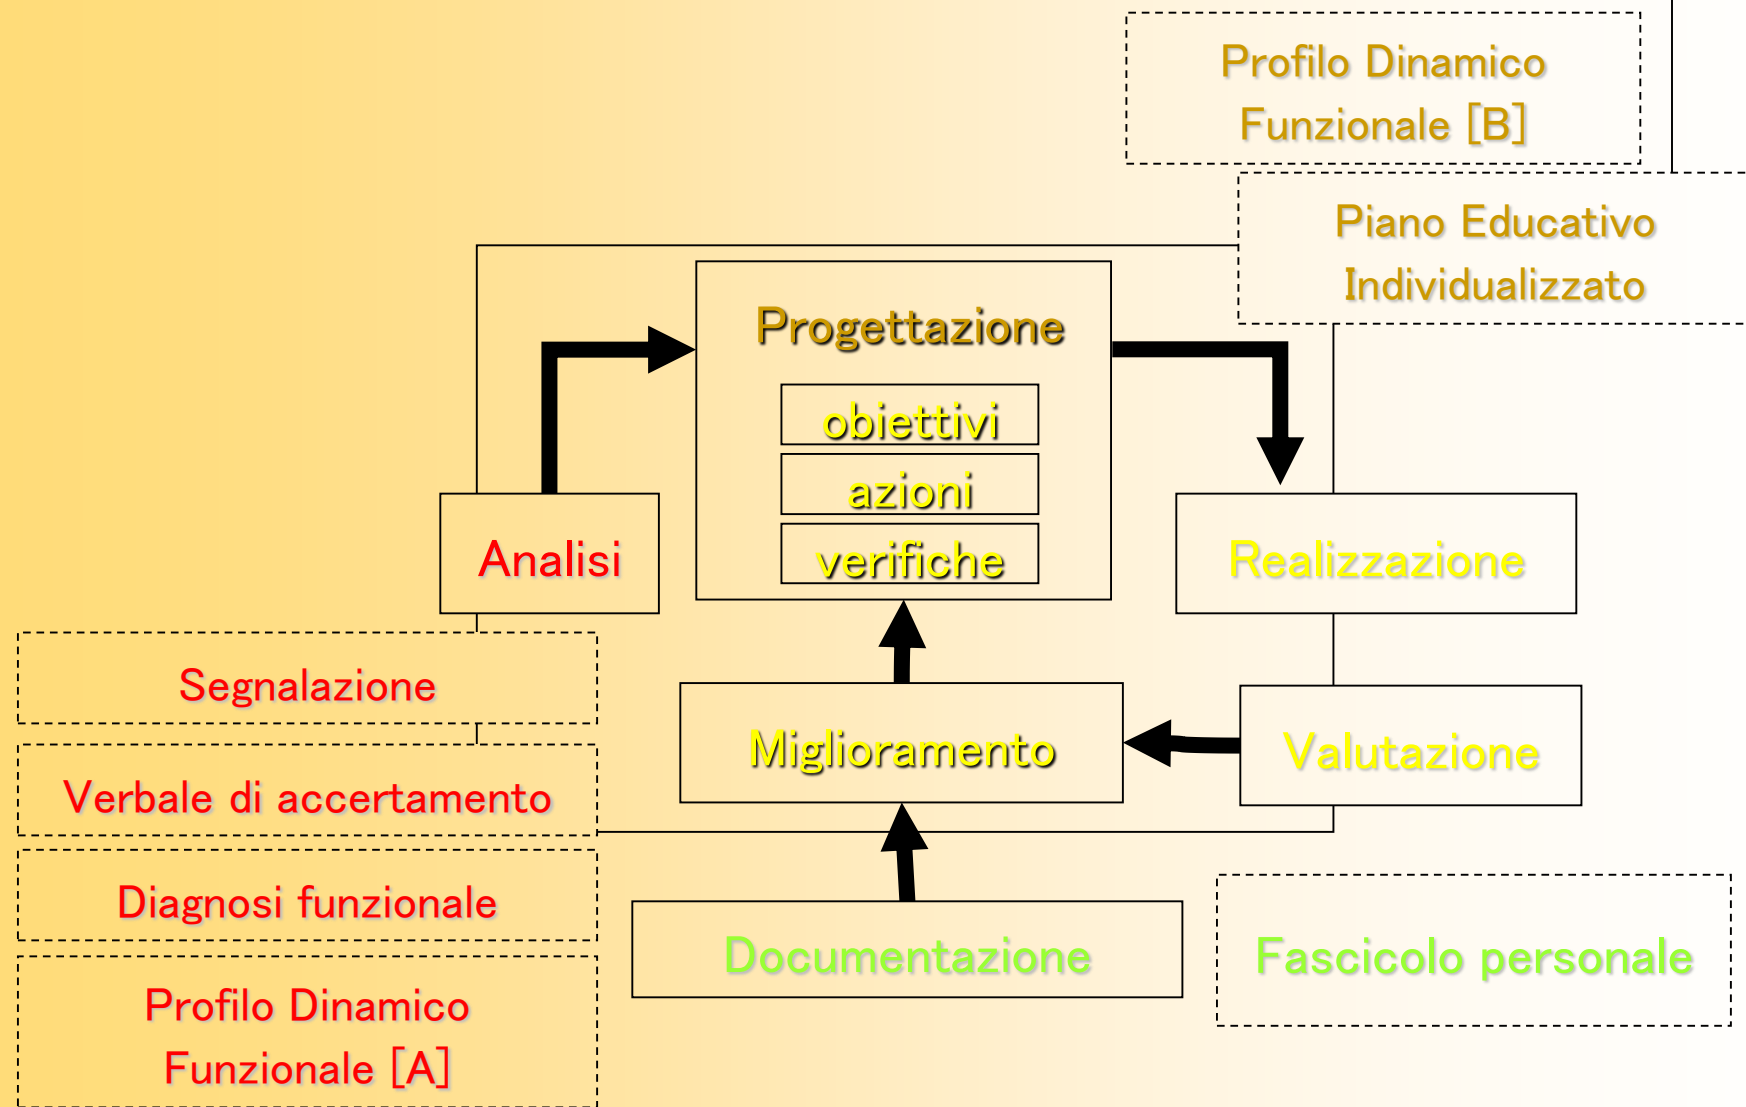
Profilo Dinamico Funzionale [B]

Piano Educativo Individualizzato

Progettazione

obiettivi

azioni

verifiche

Analisi

Realizzazione

Segnalazione

Miglioramento

Valutazione

Verbale di accertamento

Diagnosi funzionale

Documentazione

Fascicolo personale

Profilo Dinamico Funzionale [A]